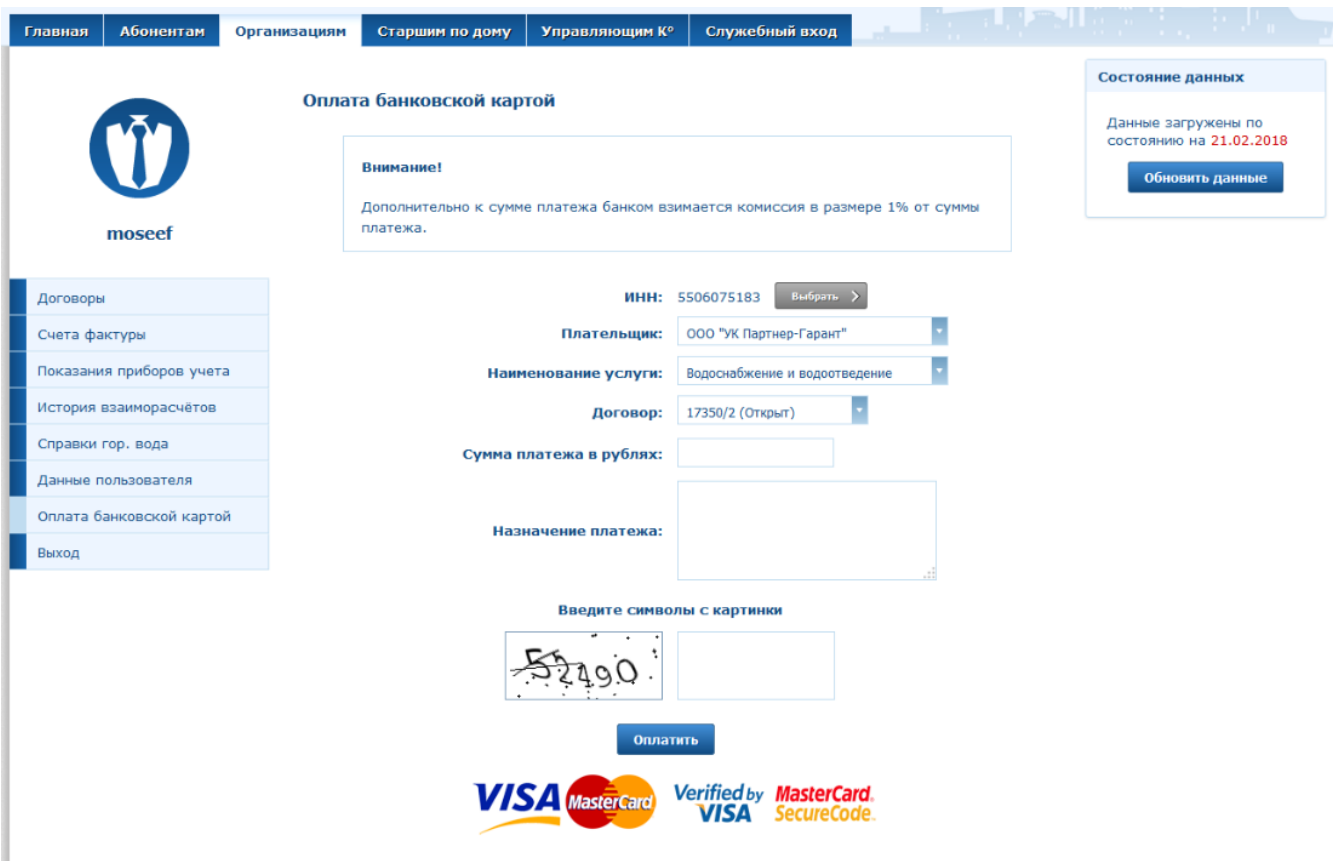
Главная | Абонентам | Организациям | Старшим по дому | Управляющим К° | Служебный вход

moseef

Договоры
Счета фактуры
Показания приборов учета
История взаиморасчётов
Справки гор. вода
Данные пользователя
Оплата банковской картой
Выход

Оплата банковской картой

Внимание!

Дополнительно к сумме платежа банком взимается комиссия в размере 1% от суммы платежа.

ИНН: 5506075183 Выбрать

Плательщик: ООО "УК Партнер-Гарант"

Наименование услуги: Водоснабжение и водоотведение

Договор: 17350/2 (Открыт)

Сумма платежа в рублях:

Назначение платежа:

Введите символы с картинки

52490

Оплатить

VISA MasterCard Verified by VISA MasterCard. SecureCode.

Состояние данных

Данные загружены по состоянию на 21.02.2018

Обновить данные